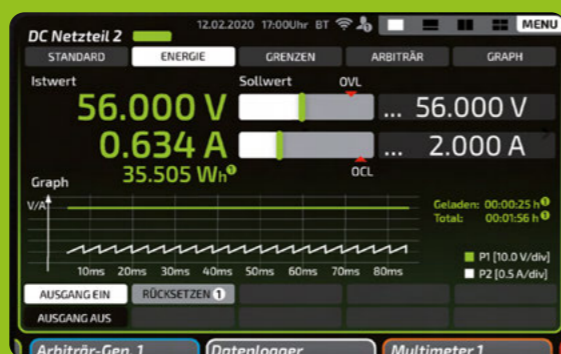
DC Netzteil 2
12.02.2020 17:00Uhr BT
MENU
STANDARD
ENERGIE
GRENZEN
ARBITRÄR
GRAPH
Istwert
Sollwert
OVL
56.000 V
... 56.000 V
0.634 A
... 2.000 A
35.505 Wh
OCL
Graph
V/A
Geladen: 00:00:25 h
Total: 00:01:56 h
10ms 20ms 30ms 40ms 50ms 60ms 70ms 80ms
P1 [10.0 V/div]
P2 [0.5 A/div]
AUSGANG EIN
RÜCKSETZEN 1
AUSGANG AUS
Arbiträr-Gen. 1
Datenlogger
Multimeter 1